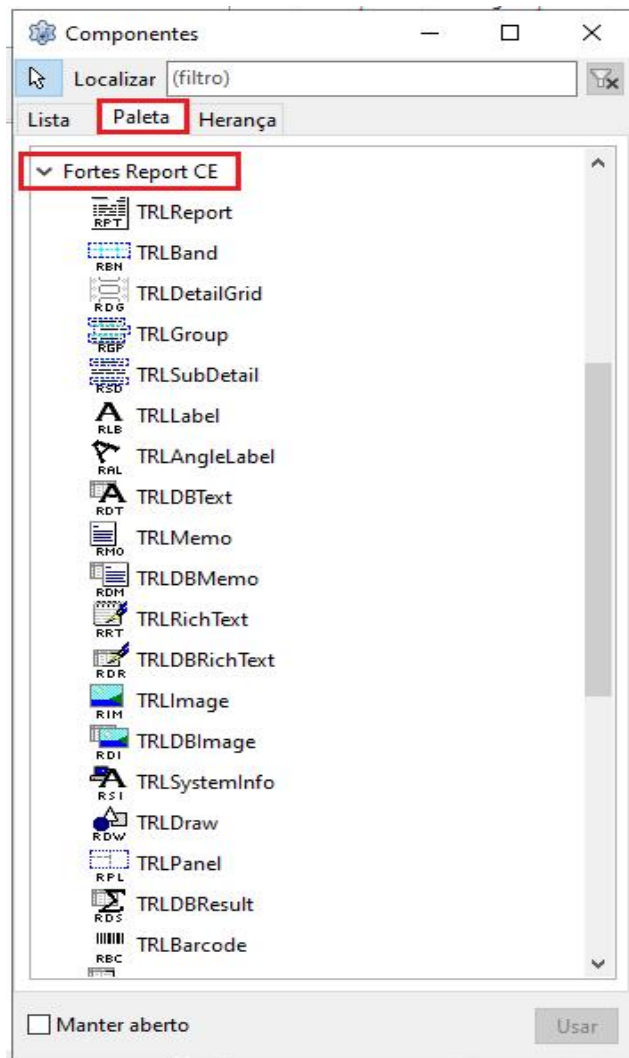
Componentes

Localizar (filtro)

Lista Paleta Herança

Fortes Report CE

RPT TRLReport
RBN TRLBand
RDG TRLDetailGrid
RGP TRLGroup
RSD TRLSubDetail
RLB TRLLabel
RAL TRLAngleLabel
RDT TRLDBText
RMO TRLMemo
RDM TRLDBMemo
RRT TRLRichText
RDR TRLDBRichText
RIM TRLImage
RDI TRLDBImage
RSI TRLSystemInfo
RDW TRLDraw
RPL TRLPanel
RDS TRLDBResult
RBC TRLBarcode

Manter aberto

Usar